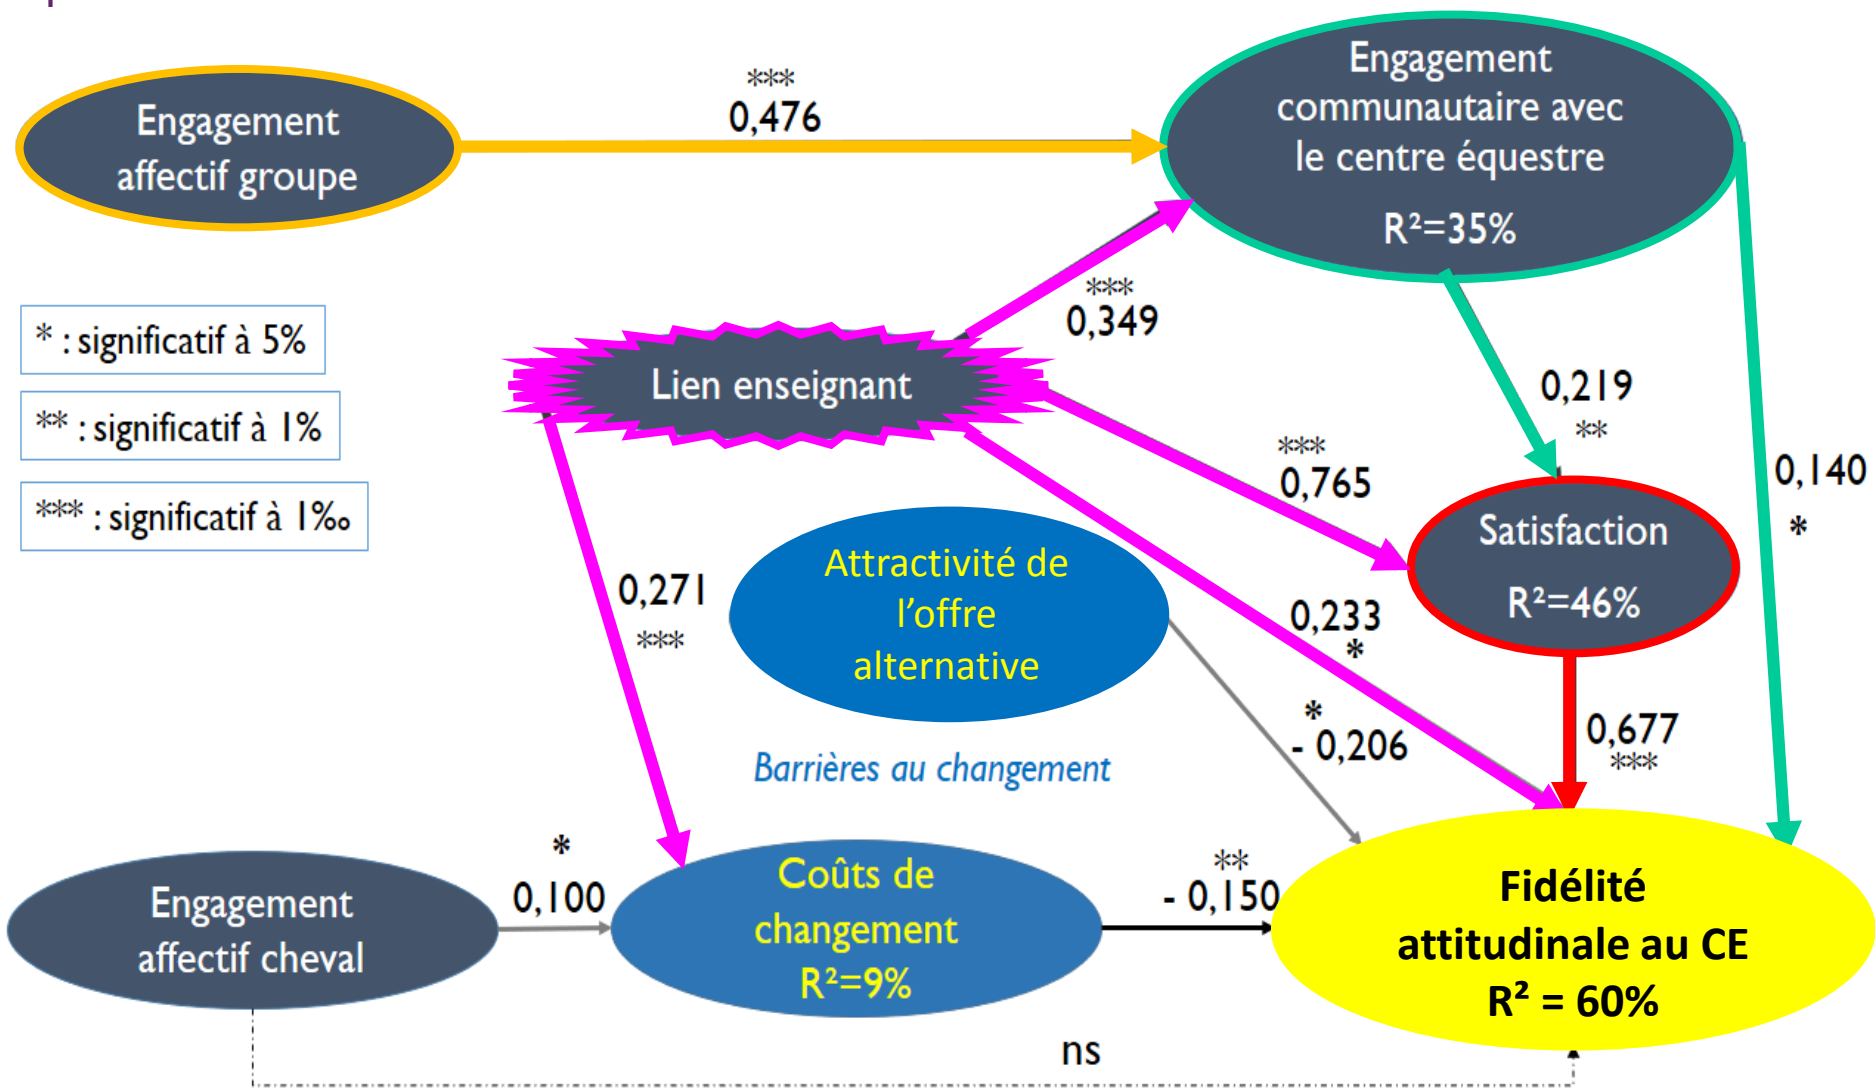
Engagement affectif groupe

***
0,476

Engagement communautaire avec le centre équestre
R²=35%

* : significatif à 5%
** : significatif à 1%
*** : significatif à 1‰

Lien enseignant

***
0,349

0,219
**

0,140
*

***
0,765

Satisfaction
R²=46%

0,271
***

Attractivité de l'offre alternative

0,233
*

*
- 0,206

0,677
***

Barrières au changement

*
0,100

Engagement affectif cheval

Coûts de changement
R²=9%

**
- 0,150

Fidélité attitudinale au CE
R² = 60%

ns